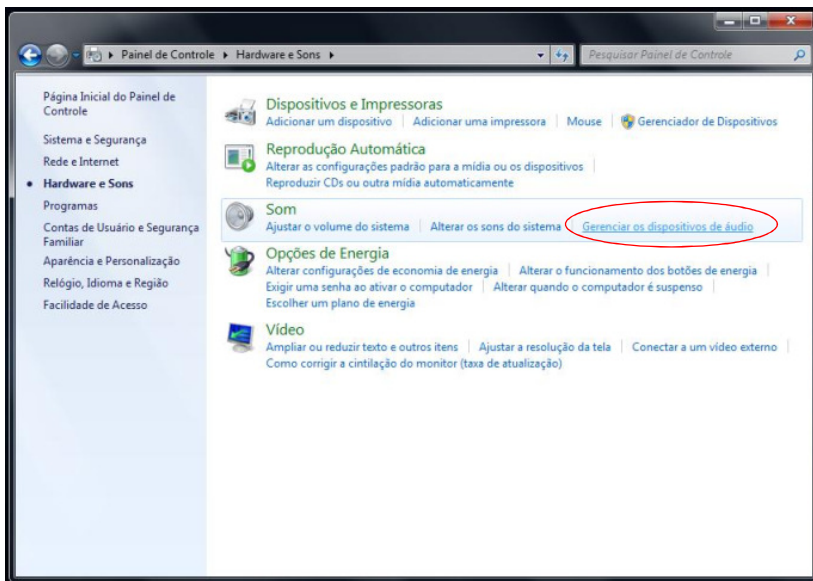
Painel de Controle ▸ Hardware e Sons ▸

Pesquisar Painel de Controle

Página Inicial do Painel de Controle

Sistema e Segurança

Rede e Internet

• Hardware e Sons

Programas

Contas de Usuário e Segurança Familiar

Aparência e Personalização

Relógio, Idioma e Região

Facilidade de Acesso

Dispositivos e Impressoras

Adicionar um dispositivo | Adicionar uma impressora | Mouse | Gerenciador de Dispositivos

Reprodução Automática

Alterar as configurações padrão para a mídia ou os dispositivos | Reproduzir CDs ou outra mídia automaticamente

Som

Ajustar o volume do sistema | Alterar os sons do sistema | Gerenciar os dispositivos de áudio

Opções de Energia

Alterar configurações de economia de energia | Alterar o funcionamento dos botões de energia | Exigir uma senha ao ativar o computador | Alterar quando o computador é suspenso | Escolher um plano de energia

Vídeo

Ampliar ou reduzir texto e outros itens | Ajustar a resolução da tela | Conectar a um vídeo externo | Como corrigir a cintilação do monitor (taxa de atualização)